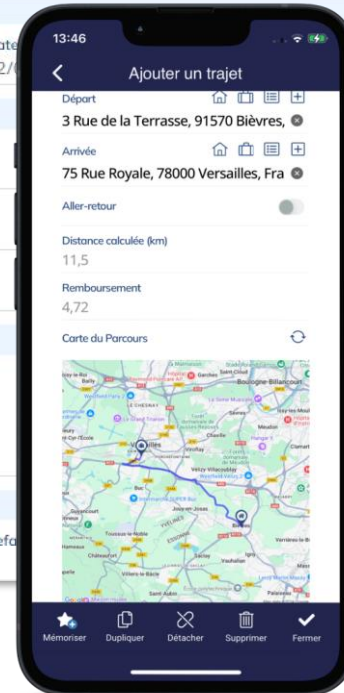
13:46

Ajouter un trajet

Départ
3 Rue de la Terrasse, 91570 Bièvres,

Arrivée
75 Rue Royale, 78000 Versailles, Fra

Aller-retour

Distance calculée (km)
11,5

Remboursement
4,72

Carte du Parcours

Boulogne-Billancourt
Versailles
Bièvres
Jouy-en-Josas
Vélizy-Villacoublay
Chaville
Buc
Guyancourt
Toussus-le-Noble
Saclay
Palaiseau

Mémoriser Dupliquer Détacher Supprimer Fermer